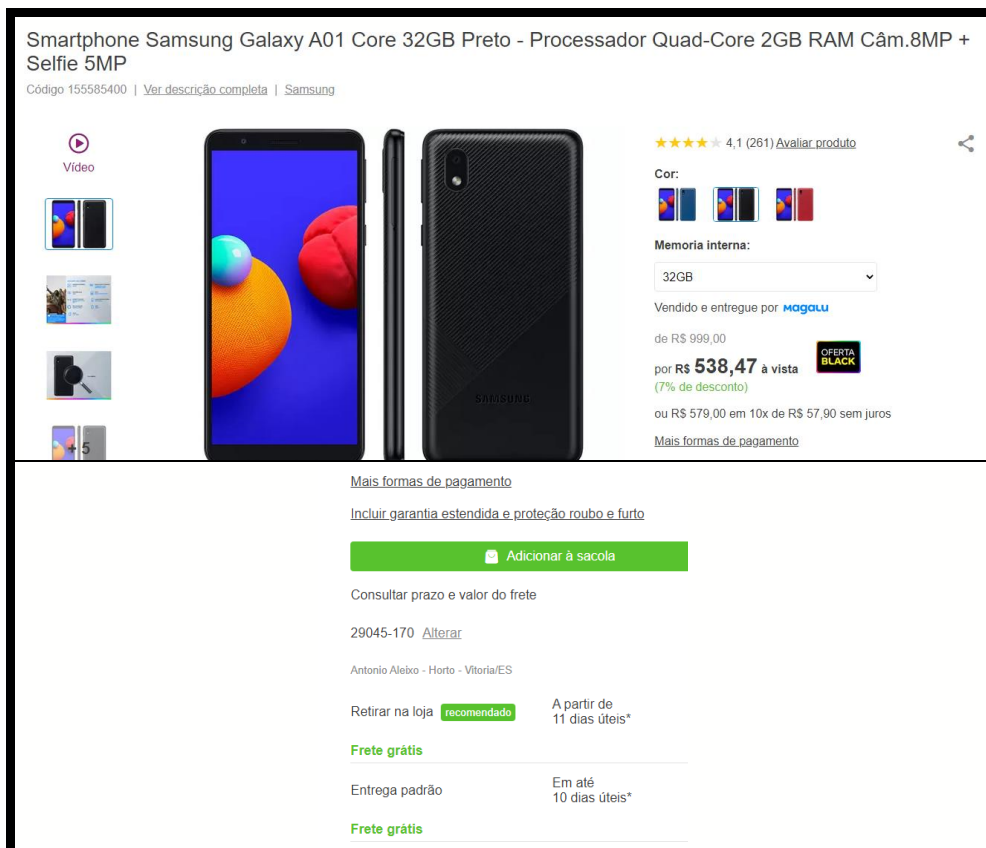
Smartphone Samsung Galaxy A01 Core 32GB Preto - Processador Quad-Core 2GB RAM Câm.8MP + Selfie 5MP

Código 155585400 | Ver descrição completa | Samsung

Vídeo

+5

SAMSUNG

4,1 (261) Avaliar produto

Cor:

Memoria interna:

32GB

Vendido e entregue por magalu

de R$ 999,00

por R$ 538,47 à vista

(7% de desconto)

OFERTA BLACK

ou R$ 579,00 em 10x de R$ 57,90 sem juros

Mais formas de pagamento

Mais formas de pagamento

Incluir garantia estendida e proteção roubo e furto

Adicionar à sacola

Consultar prazo e valor do frete

29045-170 Alterar

Antonio Aleixo - Horto - Vitoria/ES

Retirar na loja recomendado A partir de 11 dias úteis*

Frete grátis

Entrega padrão Em até 10 dias úteis*

Frete grátis